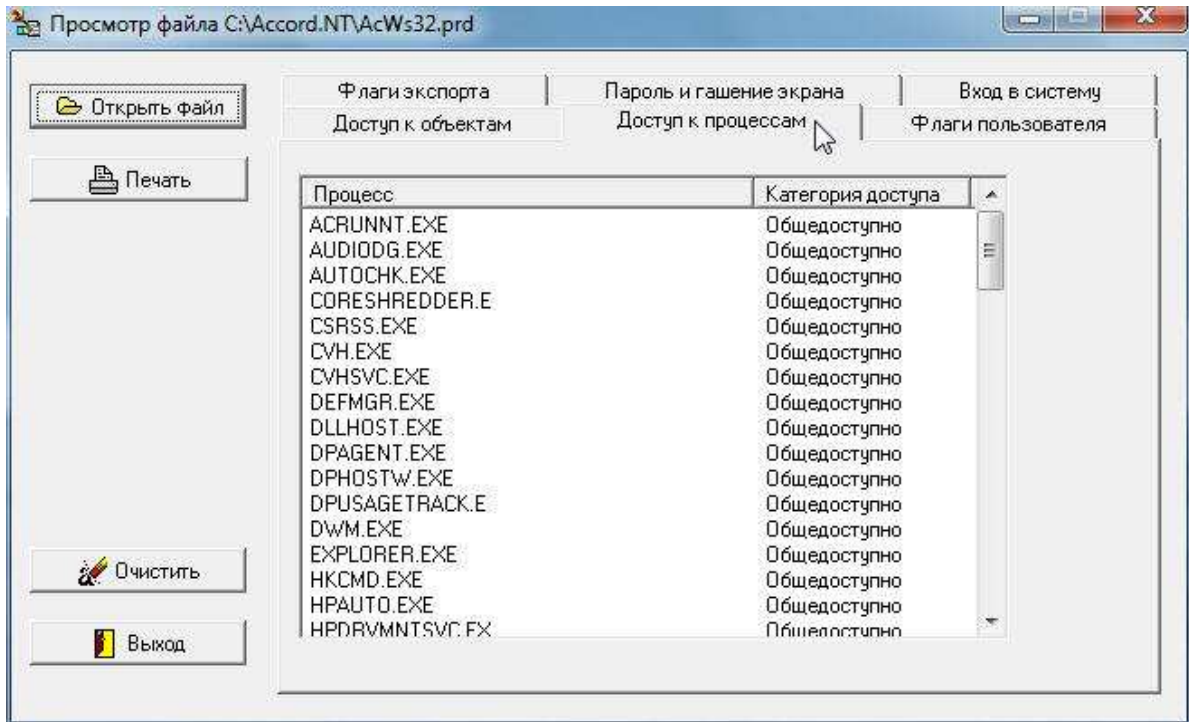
Просмотр файла C:\Accord.NT\AcWs32.prd

Открыть файл

Печать

Очистить

Выход

Флаги экспорта | Пароль и гашение экрана | Вход в систему
Доступ к объектам | Доступ к процессам | Флаги пользователя

| Процесс | Категория доступа |
|---|---|
| ACRUNNT.EXE | Общедоступно |
| AUDIODG.EXE | Общедоступно |
| AUTOCHK.EXE | Общедоступно |
| CORESHREDDER.E | Общедоступно |
| CSRSS.EXE | Общедоступно |
| CVH.EXE | Общедоступно |
| CVHSVC.EXE | Общедоступно |
| DEFMGR.EXE | Общедоступно |
| DLLHOST.EXE | Общедоступно |
| DPAGENT.EXE | Общедоступно |
| DPHOSTW.EXE | Общедоступно |
| DPUSAGETRACK.E | Общедоступно |
| DWM.EXE | Общедоступно |
| EXPLORER.EXE | Общедоступно |
| HKCMD.EXE | Общедоступно |
| HPAUTO.EXE | Общедоступно |
| HPDRVMNTSVC.EX | Общедоступно |